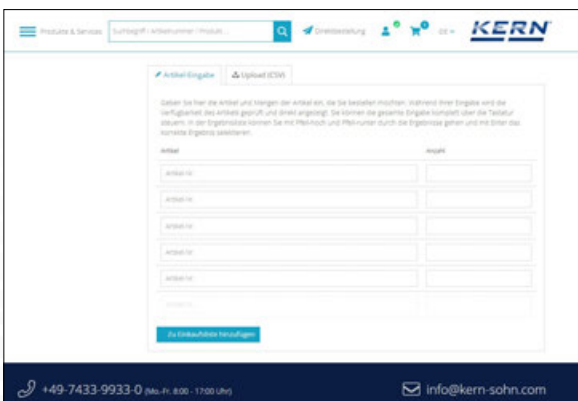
Produkte & Services Suchbegriff / Artikelnummer / Produkt ... Direktbestellung DE KERN

Artikel-Eingabe Upload (CSV)

Geben Sie hier die Artikel und Mengen der Artikel ein, die Sie bestellen möchten. Während Ihrer Eingabe wird die Verfügbarkeit des Artikels geprüft und direkt angezeigt. Sie können die gesamte Eingabe komplett über die Tastatur steuern. In der Ergebnisliste können Sie mit Pfeil-hoch und Pfeil-runter durch die Ergebnisse gehen und mit Enter das korrekte Ergebnis selektieren.

Artikel Anzahl

Artikel-Nr.

Artikel-Nr.

Artikel-Nr.

Artikel-Nr.

Artikel-Nr.

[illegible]

Zu Einkaufsliste hinzufügen

+49-7433-9933-0 (Mo.-Fr. 8:00 - 17:00 Uhr) info@kern-sohn.com